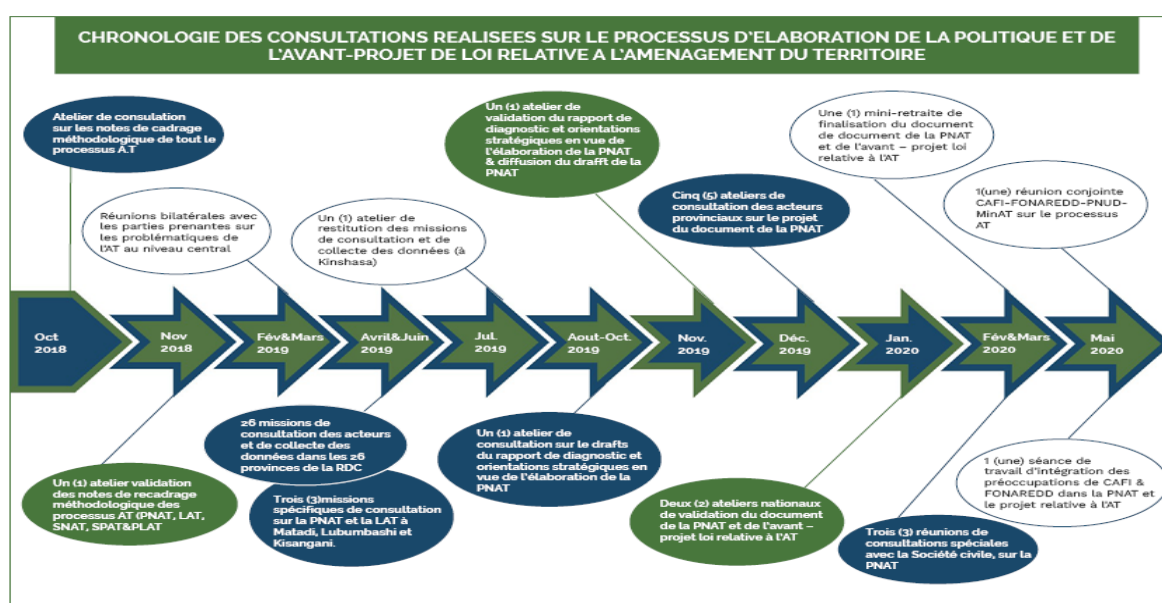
CHRONOLOGIE DES CONSULTATIONS REALISEES SUR LE PROCESSUS D'ELABORATION DE LA POLITIQUE ET DE L'AVANT-PROJET DE LOI RELATIVE A L'AMENAGEMENT DU TERRITOIRE

Atelier de consulation sur les notes de cadrage méthodologique de tout le processus A.T

Réunions bilatérales avec les parties prenantes sur les problématiques de l'AT au niveau central

Un (1) atelier de restitution des missions de consultation et de collecte des données (à Kinshasa)

Un (1) atelier de validation du rapport de diagnostic et orientations stratégiques en vue de l'élaboration de la PNAT & diffusion du drafft de la PNAT

Cinq (5) ateliers de consultation des acteurs provinciaux sur le projet du document de la PNAT

Une (1) mini-retraite de finalisation du document de document de la PNAT et de l'avant – projet loi relative à l'AT

1(une) réunion conjointe CAFI-FONAREDD-PNUD-MinAT sur le processus AT

Oct 2018

Nov 2018

Fév&Mars 2019

Avril&Juin 2019

Jul. 2019

Aout-Oct. 2019

Nov. 2019

Déc. 2019

Jan. 2020

Fév&Mars 2020

Mai 2020

Un (1) atelier validation des notes de recadrage méthodologique des processus AT (PNAT, LAT, SNAT, SPAT&PLAT

≥6 missions de consultation des acteurs et de collecte des données dans les 26 provinces de la RDC

Trois (3)missions spécifiques de consultation sur la PNAT et la LAT à Matadi, Lubumbashi et Kisangani.

Un (1) atelier de consultation sur le drafts du rapport de diagnostic et orientations stratégiques en vue de l'élaboration de la PNAT

Deux (2) ateliers nationaux de validation du document de la PNAT et de l'avant – projet loi relative à l'AT

Trois (3) réunions de consultations spéciales avec la Société civile, sur la PNAT

1 (une) séance de travail d'intégration des préoccupations de CAFI & FONAREDD dans la PNAT et le projet relative à l'AT